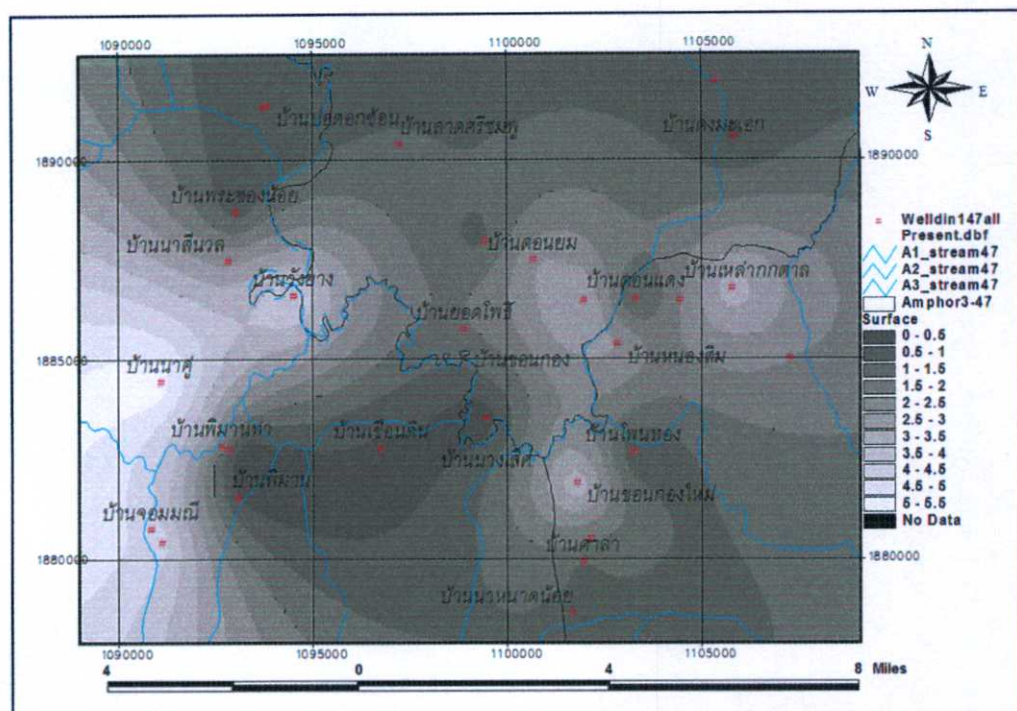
1090000 1095000 1100000 1105000

N
W E
S

1890000 1890000

1885000

1880000 1880000

บ้านปลดอกช้อน
บ้านลาดศรีชมภู
บ้านดงมะยาง
บ้านพระของน้อย
บ้านนาสีนวล
บ้านดอนยม
บ้านวังช้าง
บ้านดอนแดง
บ้านเหล่ากกตาล
บ้านยอดโพธิ์
บ้านนาคู่
บ้านขอนกอง
บ้านหนองทิม
บ้านพิมานท่า
บ้านเรือนดิน
บ้านโพนทอง
บ้านนางเลิศ
บ้านพิมาน
บ้านขอนกองใหม่
บ้านจอมมณี
บ้านศาลา
บ้านนาหนาดน้อย

Welldin147all Present.dbf
A1_stream47
A2_stream47
A3_stream47
Amphor3-47
Surface
0 - 0.5
0.5 - 1
1 - 1.5
1.5 - 2
2 - 2.5
2.5 - 3
3 - 3.5
3.5 - 4
4 - 4.5
4.5 - 5
5 - 5.5
No Data

1090000 1095000 1100000 1105000
4 0 4 8 Miles